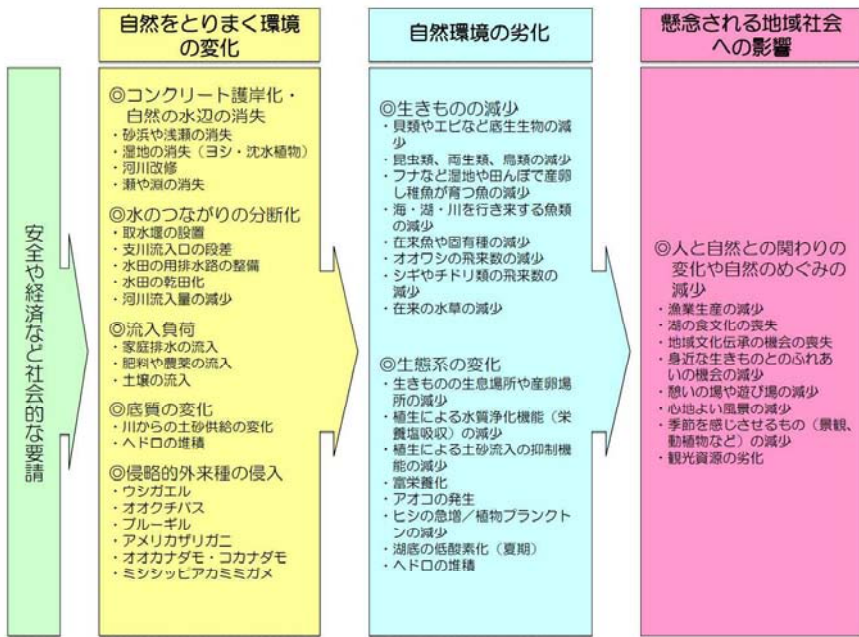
安全や経済など社会的な要請

自然をとりまく環境の変化

◎コンクリート護岸化・自然の水辺の消失
・砂浜や浅瀬の消失
・湿地の消失（ヨシ・沈水植物）
・河川改修
・瀬や淵の消失

◎水のつながりの分断化
・取水堰の設置
・支川流入口の段差
・水田の用排水路の整備
・水田の乾田化
・河川流入量の減少

◎流入負荷
・家庭排水の流入
・肥料や農薬の流入
・土壌の流入

◎底質の変化
・川からの土砂供給の変化
・ヘドロの堆積

◎侵略的外来種の侵入
・ウシガエル
・オオクチバス
・ブルーギル
・アメリカザリガニ
・オオカナダモ・コカナダモ
・ミシシッピアカミミガメ

自然環境の劣化

◎生きものの減少
・貝類やエビなど底生生物の減少
・昆虫類、両生類、鳥類の減少
・フナなど湿地や田んぼで産卵し稚魚が育つ魚の減少
・海・湖・川を行き来する魚類の減少
・在来魚や固有種の減少
・オオワシの飛来数の減少
・シギやチドリ類の飛来数の減少
・在来の水草の減少

◎生態系の変化
・生きものの生息場所や産卵場所の減少
・植生による水質浄化機能（栄養塩吸収）の減少
・植生による土砂流入の抑制機能の減少
・富栄養化
・アオコの発生
・ヒシの急増／植物プランクトンの減少
・湖底の低酸素化（夏期）
・ヘドロの堆積

懸念される地域社会への影響

◎人と自然との関わりの変化や自然のめぐみの減少
・漁業生産の減少
・湖の食文化の喪失
・地域文化伝承の機会の喪失
・身近な生きものとのふれあいの機会の減少
・憩いの場や遊び場の減少
・心地よい風景の減少
・季節を感じさせるもの（景観、動植物など）の減少
・観光資源の劣化